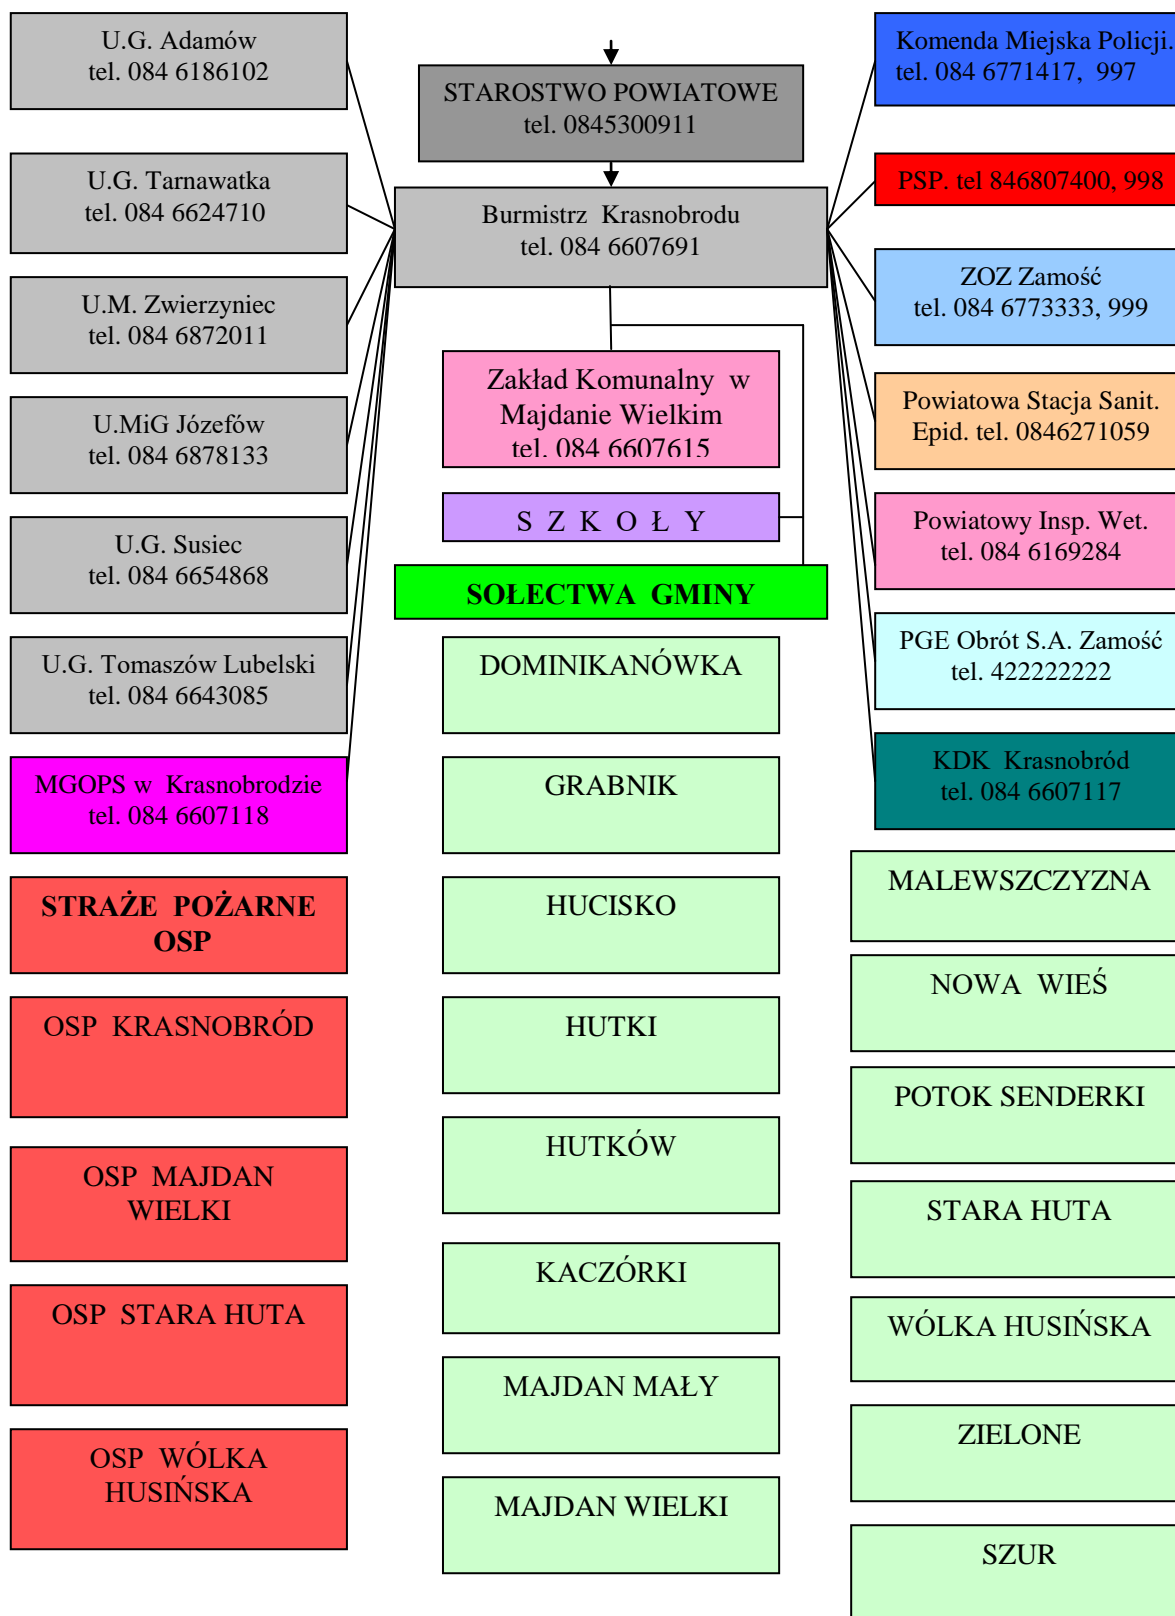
U.G. Adamów
tel. 084 6186102

U.G. Tarnawatka
tel. 084 6624710

U.M. Zwierzyniec
tel. 084 6872011

U.MiG Józefów
tel. 084 6878133

U.G. Susiec
tel. 084 6654868

U.G. Tomaszów Lubelski
tel. 084 6643085

MGOPS w Krasnobrodzie
tel. 084 6607118

STRAŻE POŻARNE OSP

OSP KRASNOBRÓD

OSP MAJDAN WIELKI

OSP STARA HUTA

OSP WÓLKA HUSIŃSKA

STAROSTWO POWIATOWE
tel. 0845300911

Burmistrz Krasnobrodu
tel. 084 6607691

Zakład Komunalny w Majdanie Wielkim
tel. 084 6607615

S Z K O Ł Y

SOŁECTWA GMINY

DOMINIKANÓWKA

GRABNIK

HUCISKO

HUTKI

HUTKÓW

KACZÓRKI

MAJDAN MAŁY

MAJDAN WIELKI

Komenda Miejska Policji.
tel. 084 6771417, 997

PSP. tel 846807400, 998

ZOZ Zamość
tel. 084 6773333, 999

Powiatowa Stacja Sanit. Epid. tel. 0846271059

Powiatowy Insp. Wet.
tel. 084 6169284

PGE Obrót S.A. Zamość
tel. 422222222

KDK Krasnobród
tel. 084 6607117

MALEWSZCZYZNA

NOWA WIEŚ

POTOK SENDERKI

STARA HUTA

WÓLKA HUSIŃSKA

ZIELONE

SZUR